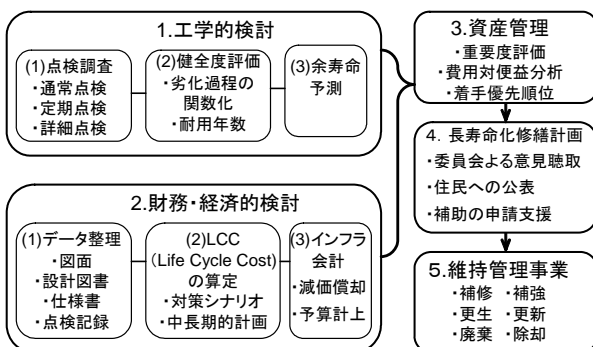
1.工学的検討

(1)点検調査
・通常点検
・定期点検
・詳細点検

(2)健全度評価
・劣化過程の関数化
・耐用年数

(3)余寿命予測

2.財務・経済的検討

(1)データ整理
・図面
・設計図書
・仕様書
・点検記録

(2)LCC
(Life Cycle Cost)
の算定
・対策シナリオ
・中長期的計画

(3)インフラ会計
・減価償却
・予算計上

3.資産管理
・重要度評価
・費用対便益分析
・着手優先順位

4. 長寿命化修繕計画
・委員会よる意見聴取
・住民への公表
・補助の申請支援

5.維持管理事業
・補修 ・補強
・更生 ・更新
・廃棄 ・除却